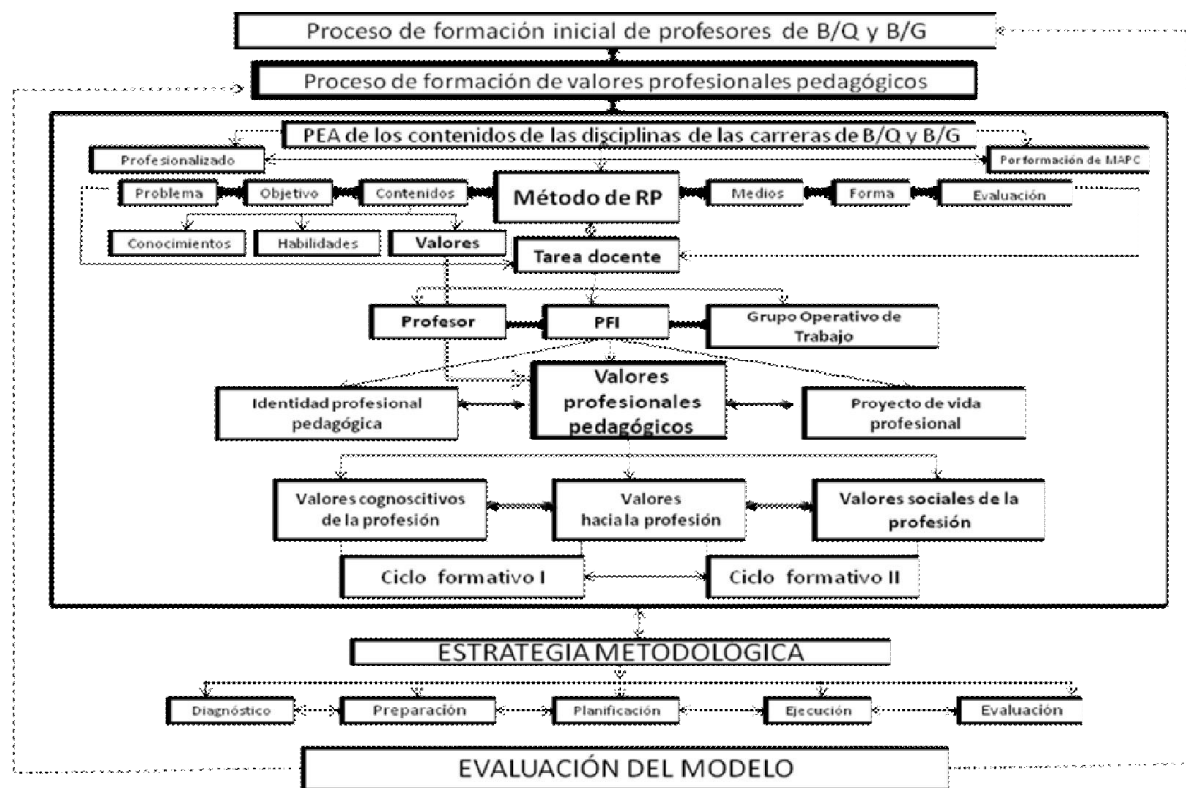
Proceso de formación inicial de profesores de B/Q y B/G

Proceso de formación de valores profesionales pedagógicos

PEA de los contenidos de las disciplinas de las carreras de B/Q y B/G

Profesionalizado

Performación de MAPC

Problema

Objetivo

Contenidos

Método de RP

Medios

Forma

Evaluación

Conocimientos

Habilidades

Valores

Tarea docente

Profesor

PFI

Grupo Operativo de Trabajo

Identidad profesional pedagógica

Valores profesionales pedagógicos

Proyecto de vida profesional

Valores cognoscitivos de la profesión

Valores hacia la profesión

Valores sociales de la profesión

Ciclo formativo I

Ciclo formativo II

ESTRATEGIA METODOLOGICA

Diagnóstico

Preparación

Planificación

Ejecución

Evaluación

EVALUACIÓN DEL MODELO